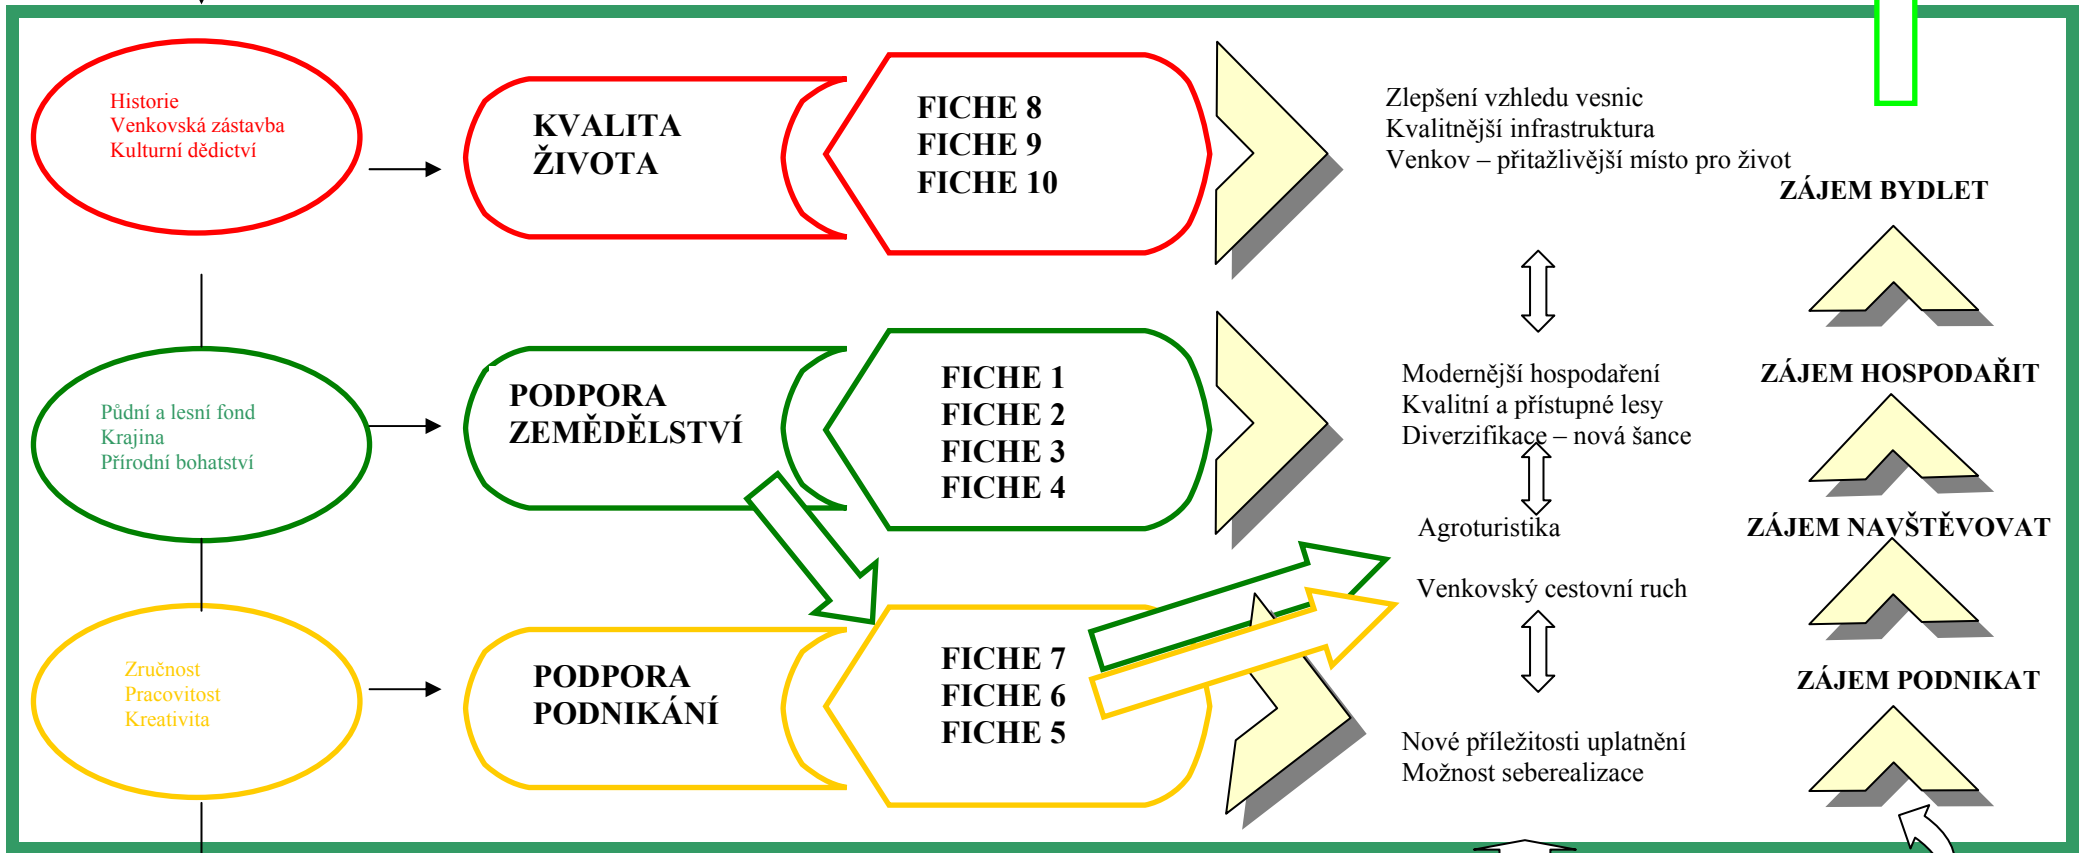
Historie
Venkovská zástavba
Kulturní dědictví

KVALITA ŽIVOTA

FICHE 8
FICHE 9
FICHE 10

Zlepšení vzhledu vesnic
Kvalitnější infrastruktura
Venkov – přitažlivější místo pro život

ZÁJEM BYDLET

Půdní a lesní fond
Krajina
Přírodní bohatství

PODPORA ZEMĚDĚLSTVÍ

FICHE 1
FICHE 2
FICHE 3
FICHE 4

Modernější hospodaření
Kvalitní a přístupné lesy
Diverzifikace – nová šance

ZÁJEM HOSPODAŘIT

Agroturistika

ZÁJEM NAVŠTĚVOVAT

Venkovský cestovní ruch

Zručnost
Pracovitost
Kreativita

PODPORA PODNIKÁNÍ

FICHE 7
FICHE 6
FICHE 5

ZÁJEM PODNIKAT

Nové příležitosti uplatnění
Možnost seberealizace